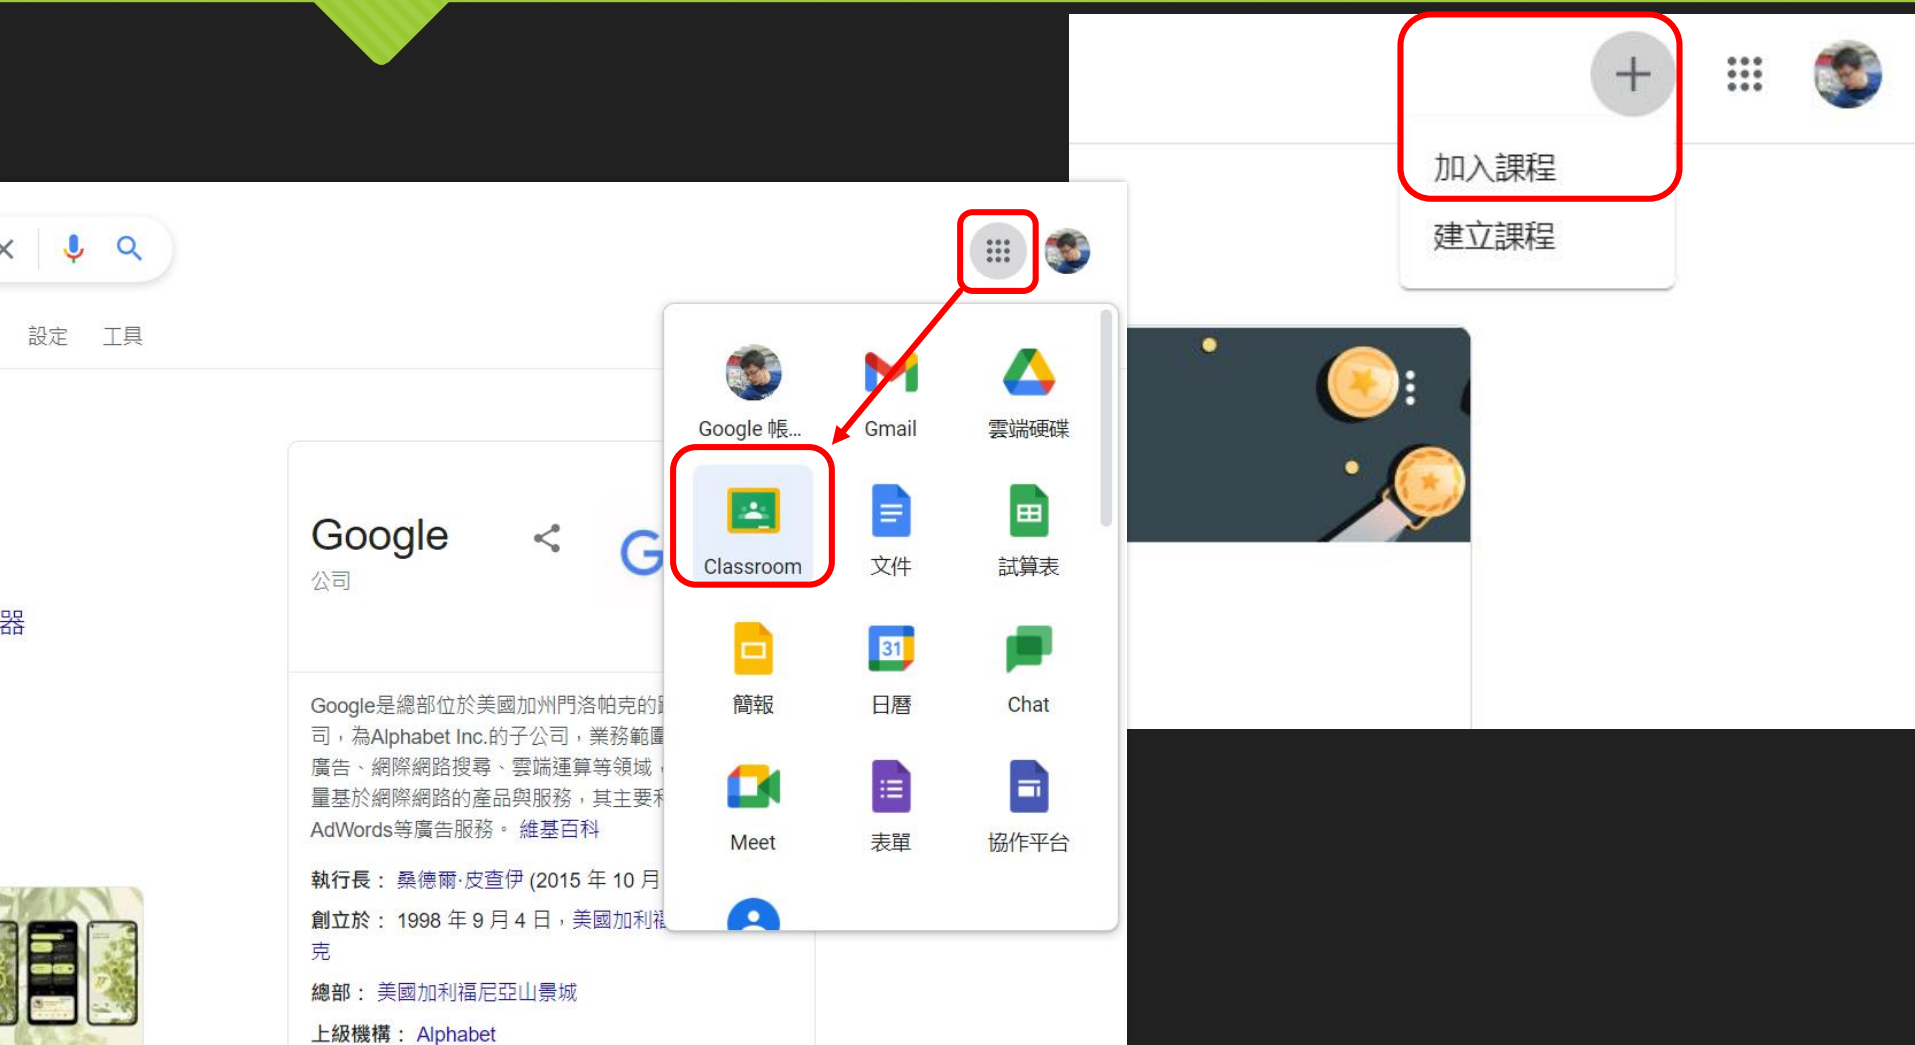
加入課程
建立課程

設定 工具

器

Google
公司

Google是總部位於美國加州門洛帕克的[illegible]司，為Alphabet Inc.的子公司，業務範圍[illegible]廣告、網際網路搜尋、雲端運算等領域，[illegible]量基於網際網路的產品與服務，其主要利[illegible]AdWords等廣告服務。 維基百科

執行長： 桑德爾·皮查伊 (2015 年 10 月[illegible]
創立於： 1998 年 9 月 4 日，美國加利福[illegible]克
總部： 美國加利福尼亞山景城
上級機構： Alphabet

Google 帳...
Gmail
雲端硬碟
Classroom
文件
試算表
簡報
31
日曆
Chat
Meet
表單
協作平台